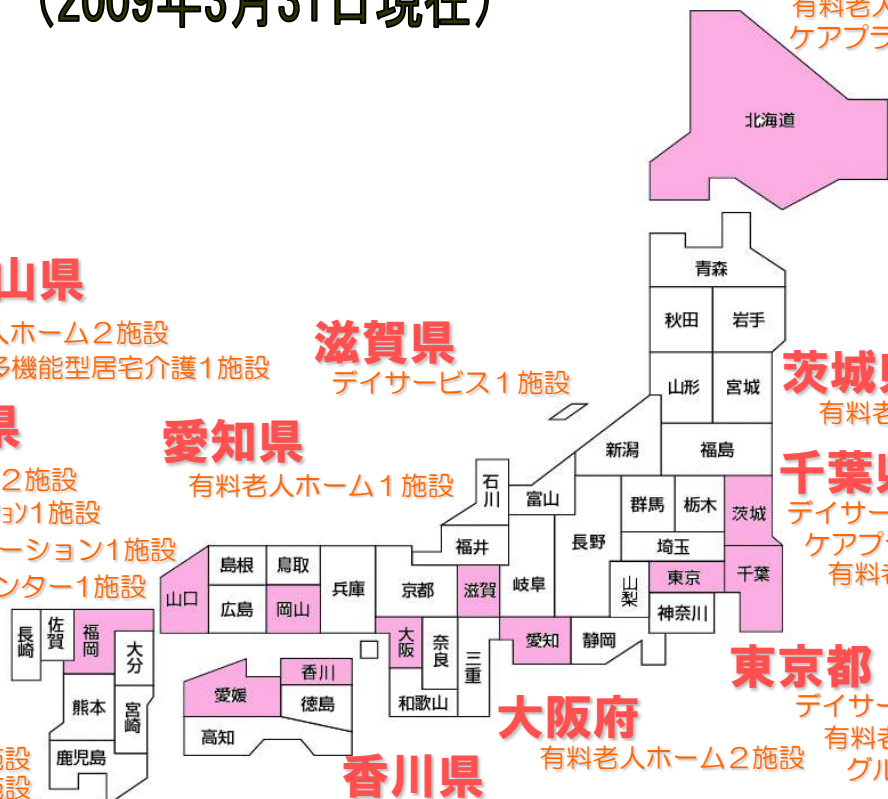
(2009年3月31日現在)

有料老人
ケアプラ

北海道

山県
人ホーム２施設
多機能型居宅介護1施設

滋賀県
デイサービス１施設

茨城県
有料老

県
２施設
ョン1施設
ーション1施設
ンター1施設

愛知県
有料老人ホーム１施設

千葉県
デイサー
ケアプ
有料老

東京都
デイサー
有料老
グル

大阪府
有料老人ホーム２施設

香川県

施設
施設

青森
秋田
岩手
山形
宮城
福島
新潟
石川
富山
群馬
栃木
茨城
福井
長野
埼玉
山梨
東京
千葉
神奈川
島根
鳥取
兵庫
京都
滋賀
岐阜
山口
広島
岡山
大阪
奈良
愛知
静岡
三重
和歌山
長崎
佐賀
福岡
大分
熊本
宮崎
鹿児島
香川
愛媛
徳島
高知